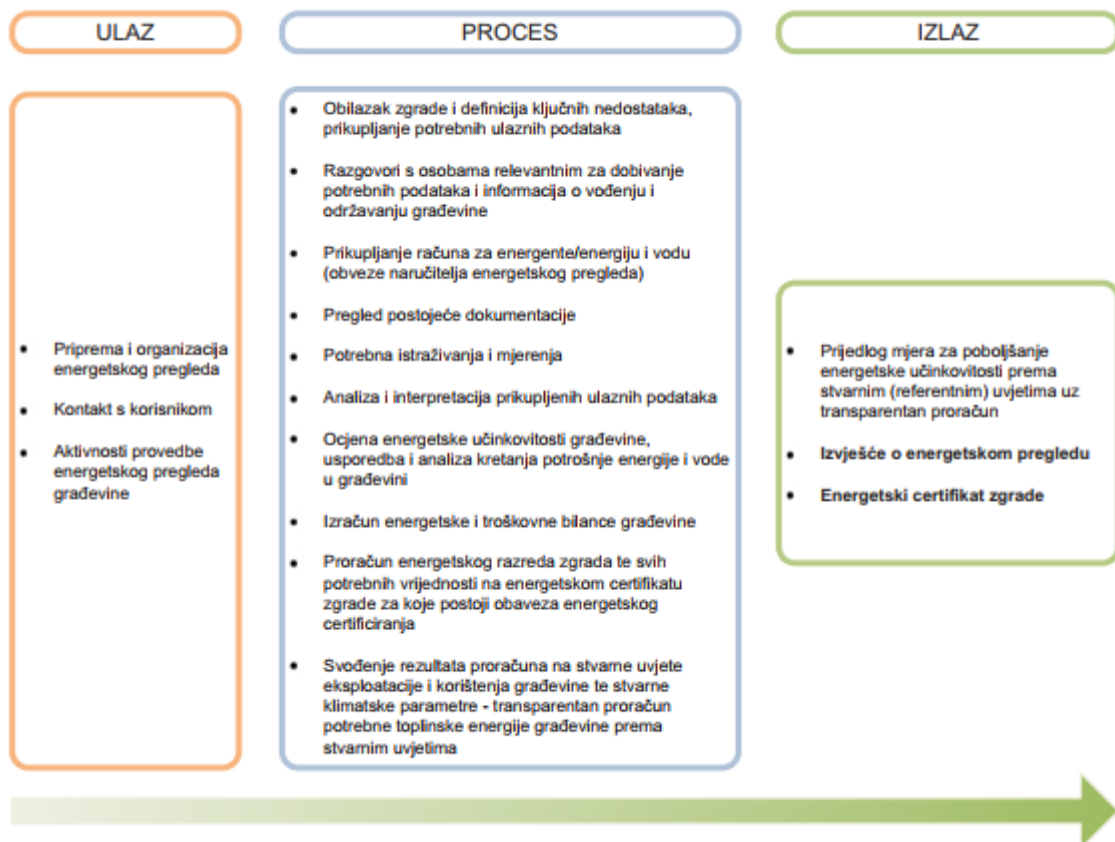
ULAZ

PROCES

IZLAZ

- Priprema i organizacija energetskog pregleda
- Kontakt s korisnikom
- Aktivnosti provedbe energetskog pregleda građevine

- Obilazak zgrade i definicija ključnih nedostataka, prikupljanje potrebnih ulaznih podataka
- Razgovori s osobama relevantnim za dobivanje potrebnih podataka i informacija o vođenju i održavanju građevine
- Prikupljanje računa za energente/energiju i vodu (obveze naručitelja energetskog pregleda)
- Pregled postojeće dokumentacije
- Potrebna istraživanja i mjerenja
- Analiza i interpretacija prikupljenih ulaznih podataka
- Ocjena energetske učinkovitosti građevine, usporedba i analiza kretanja potrošnje energije i vode u građevini
- Izračun energetske i troškovne bilance građevine
- Proračun energetskog razreda zgrada te svih potrebnih vrijednosti na energetskom certifikatu zgrade za koje postoji obaveza energetskog certificiranja
- Svođenje rezultata proračuna na stvarne uvjete eksploatacije i korištenja građevine te stvarne klimatske parametre - transparentan proračun potrebne toplinske energije građevine prema stvarnim uvjetima

- Prijedlog mjera za poboljšanje energetske učinkovitosti prema stvarnim (referentnim) uvjetima uz transparentan proračun
- Izvješće o energetskom pregledu
- Energetski certifikat zgrade